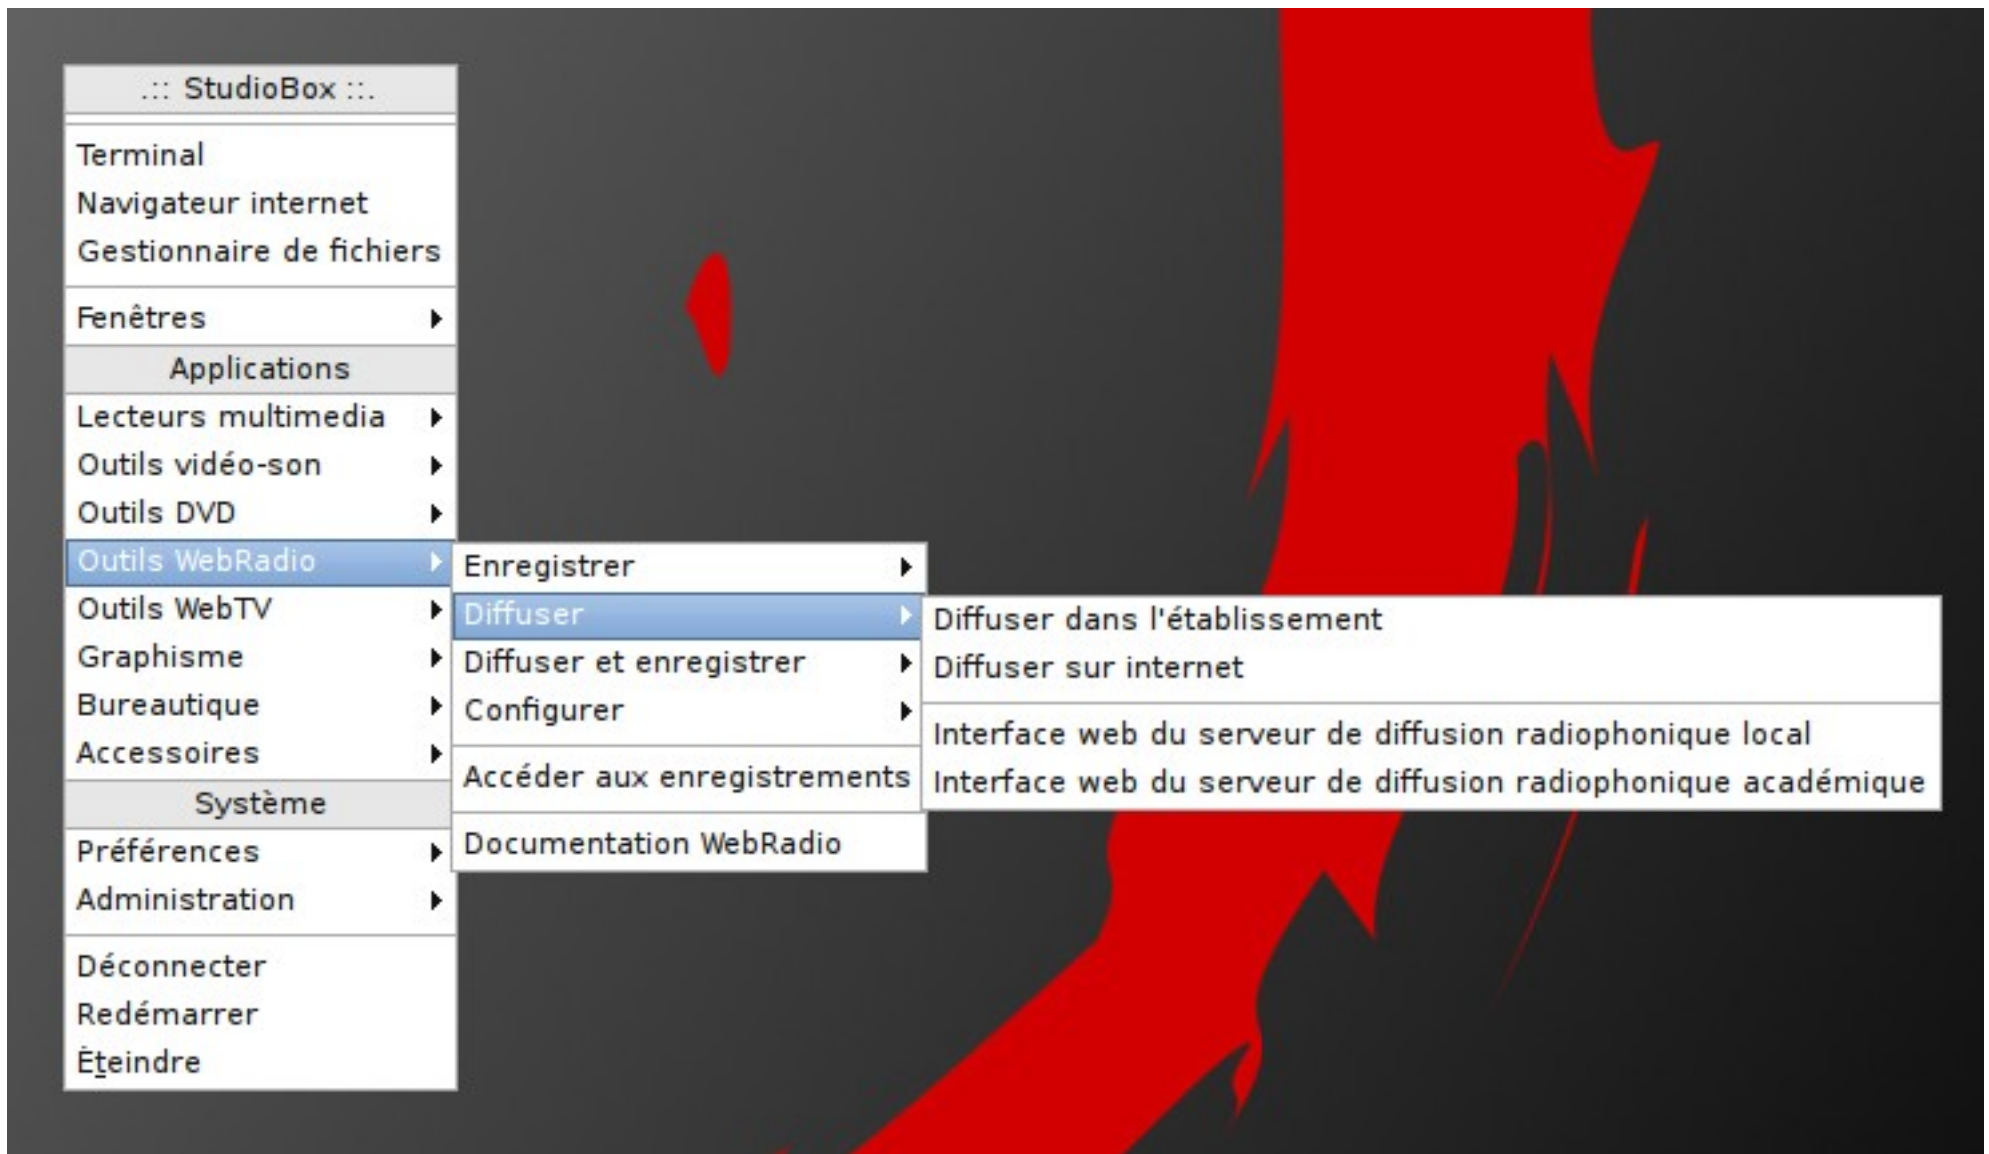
.:: StudioBox ::.

Terminal
Navigateur internet
Gestionnaire de fichiers

Fenêtres

Applications

Lecteurs multimedia
Outils vidéo-son
Outils DVD
Outils WebRadio
Outils WebTV
Graphisme
Bureautique
Accessoires

Système

Préférences
Administration

Déconnecter
Redémarrer
Èteindre

Enregistrer
Diffuser
Diffuser et enregistrer
Configurer

Accéder aux enregistrements

Documentation WebRadio

Diffuser dans l'établissement
Diffuser sur internet

Interface web du serveur de diffusion radiophonique local
Interface web du serveur de diffusion radiophonique académique